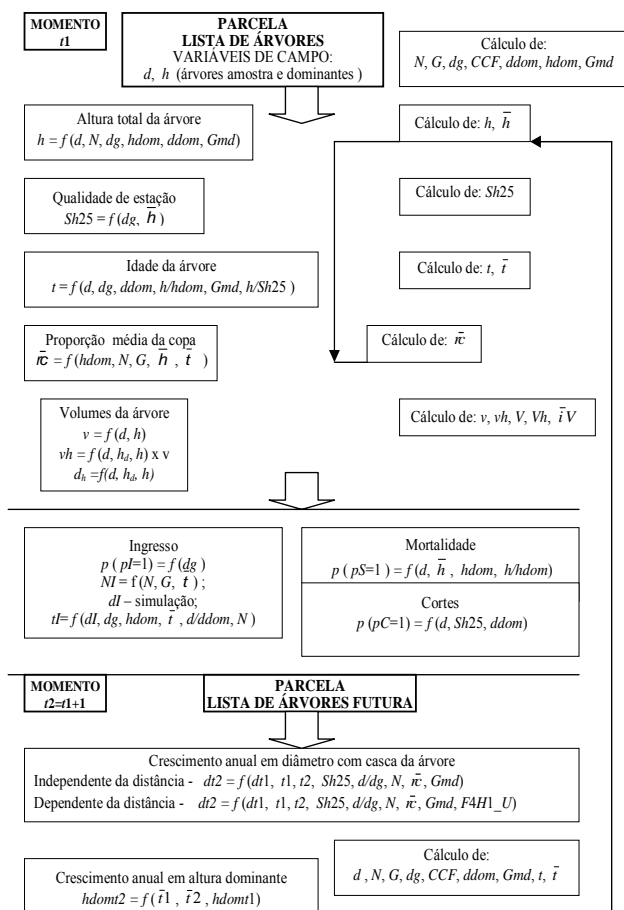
MOMENTO
$t1$

PARCELA
LISTA DE ÁRVORES
VARIÁVEIS DE CAMPO:
$d$, $h$ (árvores amostra e dominantes)

Cálculo de:
$N$, $G$, $dg$, $CCF$, $ddom$, $hdom$, $Gmd$

Altura total da árvore
$h = f(d, N, dg, hdom, ddom, Gmd)$

Cálculo de: $h$, $\bar{h}$

Qualidade de estação
$Sh25 = f(dg, \bar{h})$

Cálculo de: $Sh25$

Idade da árvore
$t = f(d, dg, ddom, h/hdom, Gmd, h/Sh25)$

Cálculo de: $t$, $\bar{t}$

Proporção média da copa
$\bar{rc} = f(hdom, N, G, \bar{h}, \bar{t})$

Cálculo de: $\bar{rc}$

Volumes da árvore
$v = f(d, h)$
$vh = f(d, h_d, h) \times v$
$d_h = f(d, h_d, h)$

Cálculo de: $v$, $vh$, $V$, $Vh$, $\bar{t}V$

Ingresso
$p(pI=1) = f(dg)$
$NI = f(N, G, \bar{t})$;
$dI$ – simulação;
$tI = f(dI, dg, hdom, \bar{t}, d/ddom, N)$

Mortalidade
$p(pS=1) = f(d, \bar{h}, hdom, h/hdom)$

Cortes
$p(pC=1) = f(d, Sh25, ddom)$

MOMENTO
$t2=t1+1$

PARCELA
LISTA DE ÁRVORES FUTURA

Crescimento anual em diâmetro com casca da árvore
Independente da distância - $dt2 = f(dt1, t1, t2, Sh25, d/dg, N, \bar{rc}, Gmd)$
Dependente da distância - $dt2 = f(dt1, t1, t2, Sh25, d/dg, N, \bar{rc}, Gmd, F4H1\_U)$

Cálculo de:
$d$, $N$, $G$, $dg$, $CCF$, $ddom$, $Gmd$, $t$, $\bar{t}$

Crescimento anual em altura dominante
$hdomt2 = f(\bar{t}1, \bar{t}2, hdomt1)$